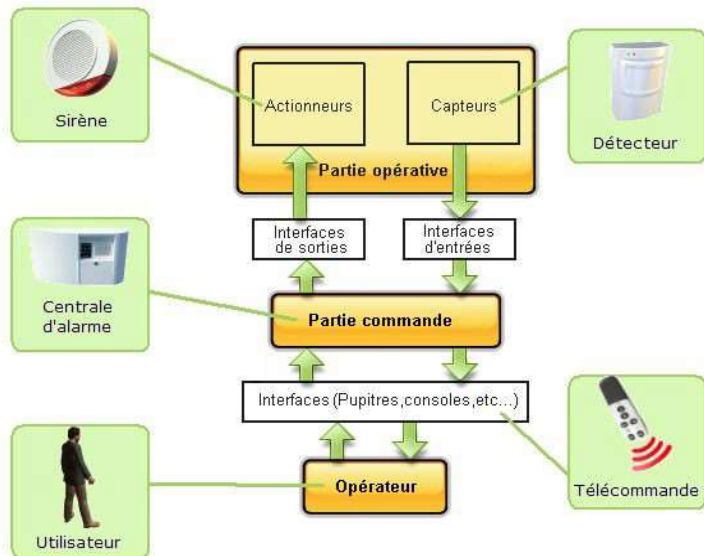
Sirène

Actionneurs

Capteurs

Détecteur

Partie opérative

Interfaces de sorties

Interfaces d'entrées

Centrale d'alarme

Partie commande

Interfaces (Pupitres,consoles,etc...)

Télécommande

Opérateur

Utilisateur